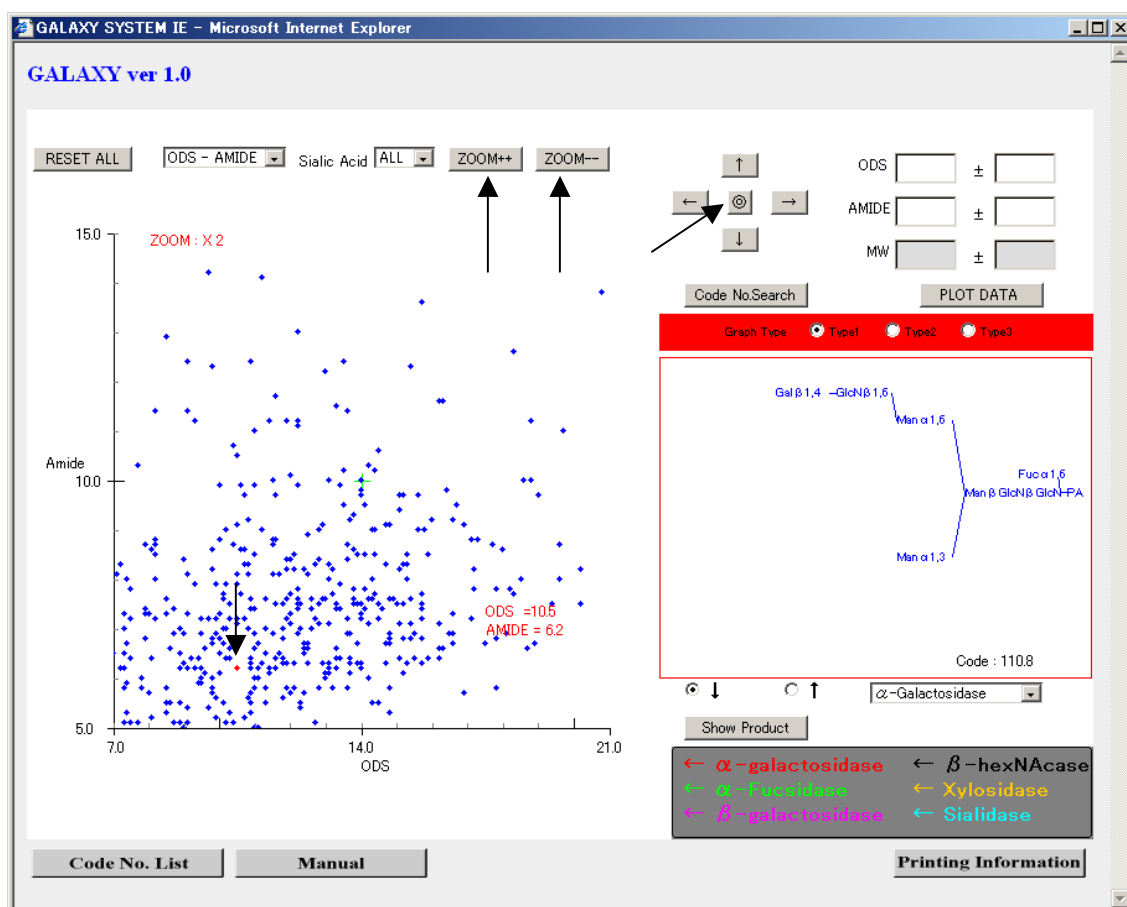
GALAXY SYSTEM IE - Microsoft Internet Explorer

GALAXY ver 1.0

RESET ALL ODS - AMIDE Sialic Acid ALL ZOOM++ ZOOM--

↑
← ◎ →
↓

ODS ±
AMIDE ±
MW ±

Code No.Search PLOT DATA

Graph Type Type1 Type2 Type3

ZOOM : X 2

15.0
Amide
10.0
5.0
7.0 14.0 21.0
ODS

ODS =10.5
AMIDE = 6.2

Gal β 1,4 –GlcN β 1,6
Man α 1,6
Fuc α 1,6
Man β GlcN β GlcN–PA
Man α 1,3

Code : 110.8

↓ ↑ α-Galactosidase

Show Product

← α-galactosidase ← β-hexNAcase
← α-Fucsidase ← Xylosidase
← β-galactosidase ← Sialidase

Code No. List Manual Printing Information